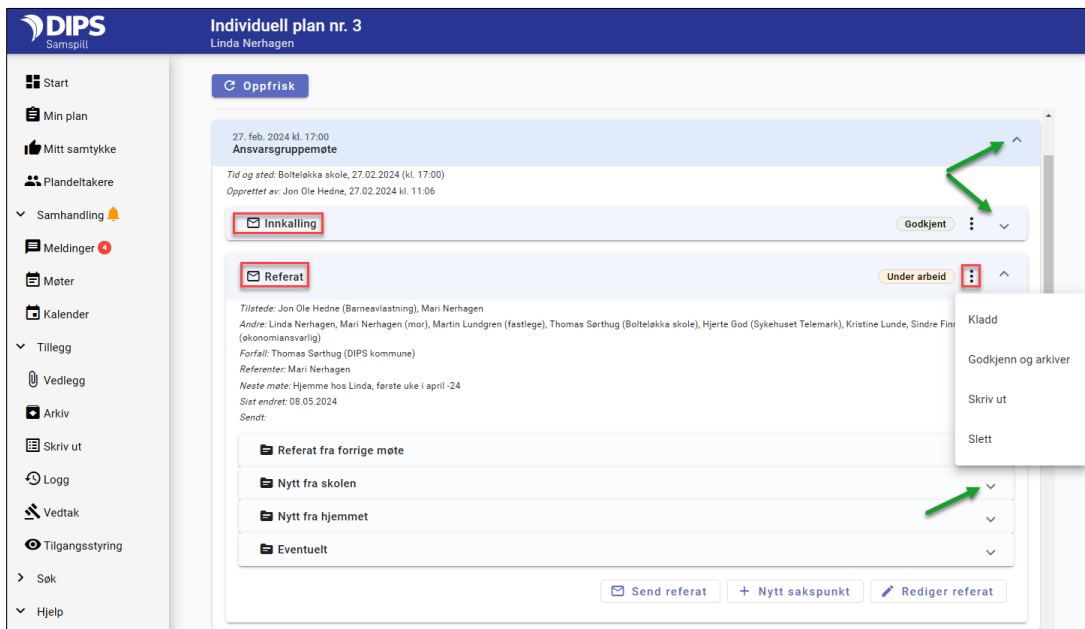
DIPS
Samspill

Individuell plan nr. 3
Linda Nerhagen

Start
Min plan
Mitt samtykke
Plandeltakere
Samhandling
Meldinger 4
Møter
Kalender
Tillegg
Vedlegg
Arkiv
Skriv ut
Logg
Vedtak
Tilgangsstyring
Søk
Hjelp

Oppfrisk

27. feb. 2024 kl. 17:00
Ansvarsgruppemøte

Tid og sted: Bolteløkka skole, 27.02.2024 (kl. 17:00)
Opprettet av: Jon Ole Hedne, 27.02.2024 kl. 11:06

Innkalling
Godkjent

Referat
Under arbeid

Tilstede: Jon Ole Hedne (Barneavlastning), Mari Nerhagen
Andre: Linda Nerhagen, Mari Nerhagen (mor), Martin Lundgren (fastlege), Thomas Sørthug (Bolteløkka skole), Hjerte God (Sykehuset Telemark), Kristine Lunde, Sindre Finn (økonomiansvarlig)
Forfall: Thomas Sørthug (DIPS kommune)
Referenter: Mari Nerhagen
Neste møte: Hjemme hos Linda, første uke i april -24
Sist endret: 08.05.2024
Sendt:

Kladd
Godkjenn og arkiver
Skriv ut
Slett

Referat fra forrige møte
Nytt fra skolen
Nytt fra hjemmet
Eventuelt

Send referat
Nytt sakspunkt
Rediger referat